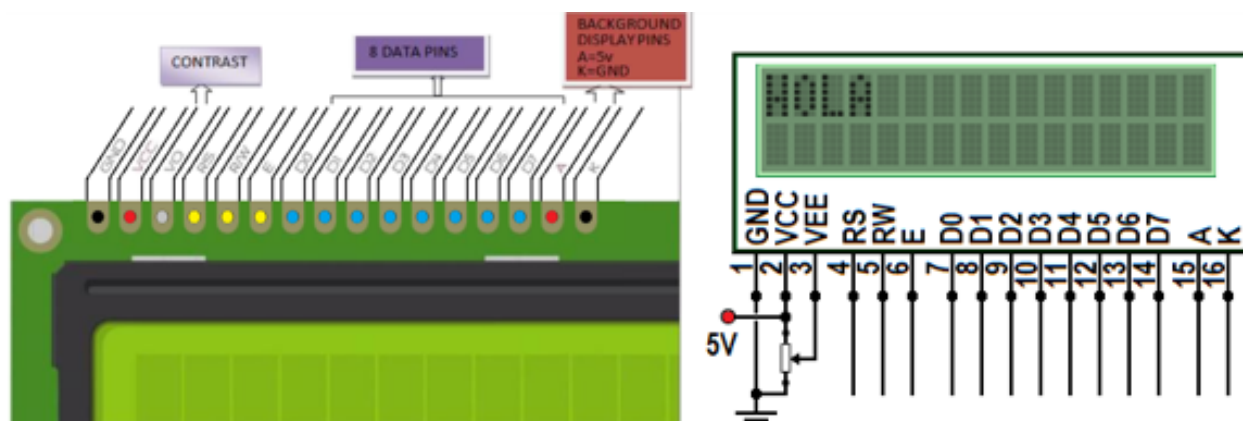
CONTRAST

8 DATA PINS

BACKGROUND DISPLAY PINS
A=5v
K=GND

GND VCC VO RS RW E D0 D1 D2 D3 D4 D5 D6 D7 A K

HOLA

GND VCC VEE RS RW E D0 D1 D2 D3 D4 D5 D6 D7 A K
1 2 3 4 5 6 7 8 9 10 11 12 13 14 15 16

5V